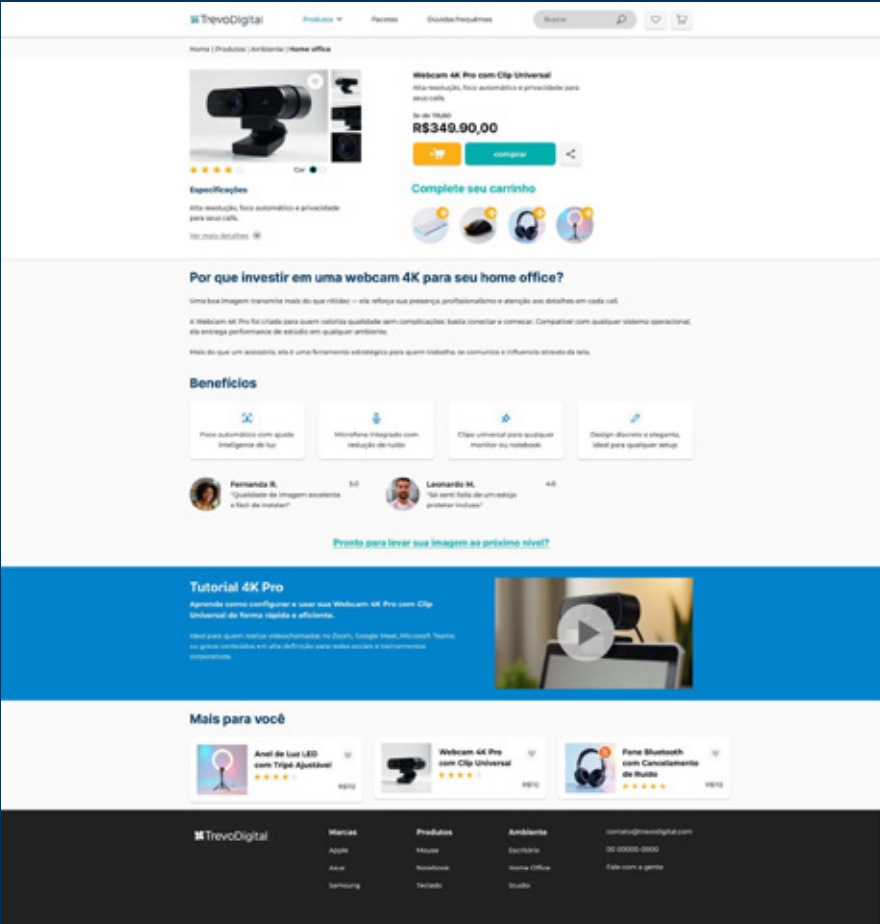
TrevoDigital Produtos Pacotes Dúvidas frequentes Buscar

Home | Produtos | Ambiente | Home office

Webcam 4K Pro com Clip Universal

Alta resolução, foco automático e privacidade para seus calls.

De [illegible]

R$349.90,00

comprar

Cor

Especificações

Alta resolução, foco automático e privacidade para seus calls.

Ver mais detalhes

Complete seu carrinho

Por que investir em uma webcam 4K para seu home office?

Uma boa imagem transmite mais do que nitidez — ela reforça sua presença, profissionalismo e atenção aos detalhes em cada call.

A Webcam 4K Pro foi criada para quem valoriza qualidade sem complicações: basta conectar e começar. Compatível com qualquer sistema operacional, ela entrega performance de estúdio em qualquer ambiente.

Mais do que um acessório, ela é uma ferramenta estratégica para quem trabalha, se comunica e influencia através da tela.

Benefícios

Foco automático com ajuste inteligente de luz

Microfone integrado com redução de ruído

Clipe universal para qualquer monitor ou notebook

Design discreto e elegante, ideal para qualquer setup

Fernanda R. 5.0
"Qualidade de imagem excelente e fácil de instalar!"

Leonardo M. 4.0
"Só senti falta de um estojo protetor incluso"

Pronto para levar sua imagem ao próximo nível?

Tutorial 4K Pro

Aprenda como configurar e usar sua Webcam 4K Pro com Clip Universal de forma rápida e eficiente.

Ideal para quem realiza videochamadas no Zoom, Google Meet, Microsoft Teams ou grava conteúdos em alta definição para redes sociais e treinamentos corporativos.

Mais para você

Anel de Luz LED com Tripé Ajustável R$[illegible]

Webcam 4K Pro com Clip Universal R$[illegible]

Fone Bluetooth com Cancelamento de Ruído R$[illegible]

TrevoDigital

Marcas
Apple
Asus
Samsung

Produtos
Mouse
Notebook
Teclado

Ambiente
Escritório
Home Office
Studio

contato@trevodigital.com
00 00000-0000
Fale com a gente